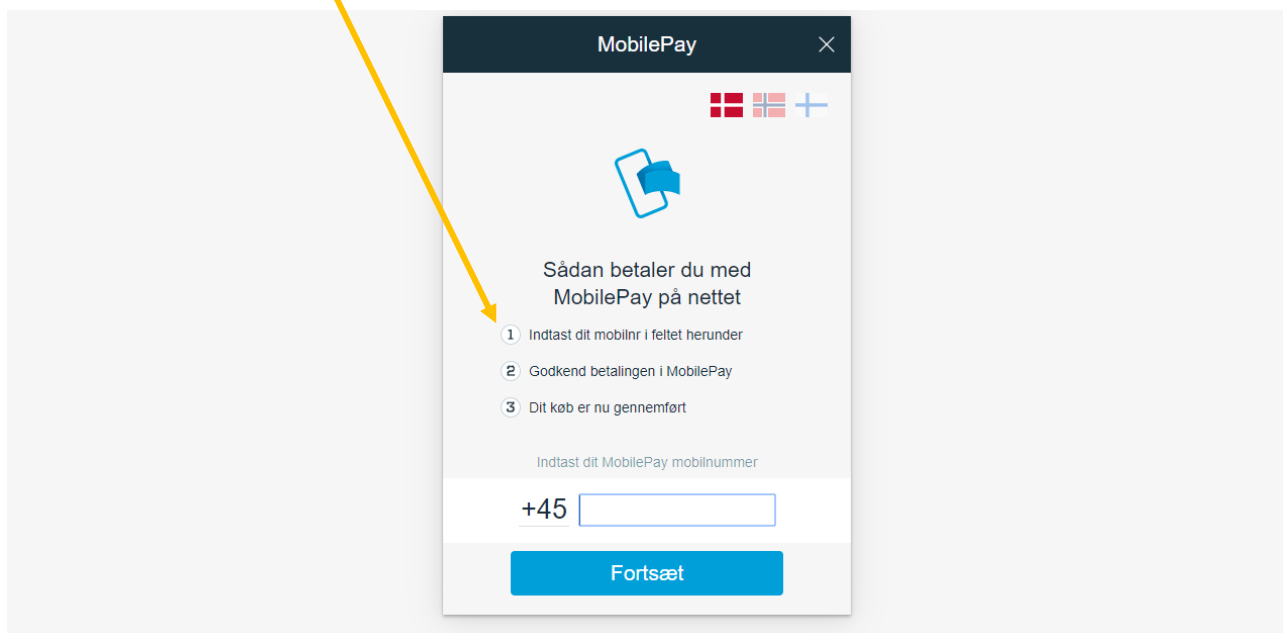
MobilePay

Sådan betaler du med MobilePay på nettet

1 Indtast dit mobilnr i feltet herunder

2 Godkend betalingen i MobilePay

3 Dit køb er nu gennemført

Indtast dit MobilePay mobilnummer

+45

Fortsæt